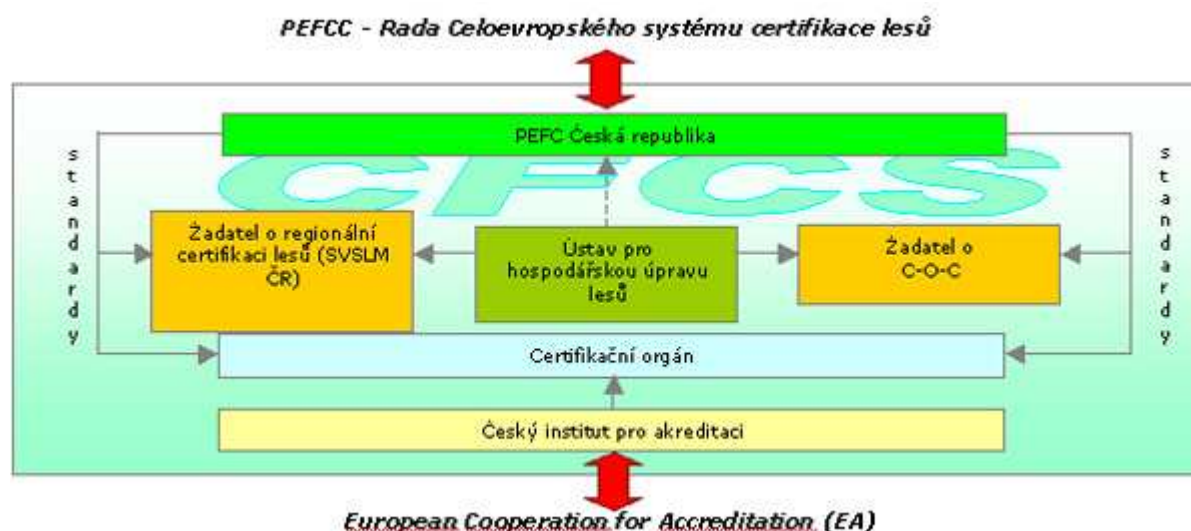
PEFCC - Rada Celoevropského systému certifikace lesů

PEFC Česká republika

CFCS

standardy

Žadatel o regionální certifikaci lesů (SVSLM ČR)

Ústav pro hospodářskou úpravu lesů

Žadatel o C-O-C

standardy

Certifikační orgán

Český institut pro akreditaci

European Cooperation for Accreditation (EA)